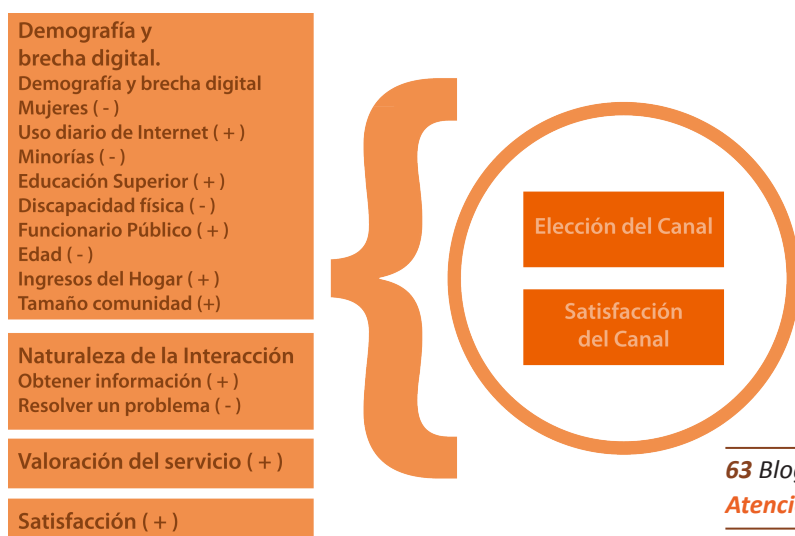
Demografía y brecha digital.
Demografía y brecha digital
Mujeres ( - )
Uso diario de Internet ( + )
Minorías ( - )
Educación Superior ( + )
Discapacidad física ( - )
Funcionario Público ( + )
Edad ( - )
Ingresos del Hogar ( + )
Tamaño comunidad (+)

Naturaleza de la Interacción
Obtener información ( + )
Resolver un problema ( - )

Valoración del servicio ( + )

Satisfacción ( + )

Elección del Canal

Satisfacción del Canal

63 Blog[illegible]
Atenci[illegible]